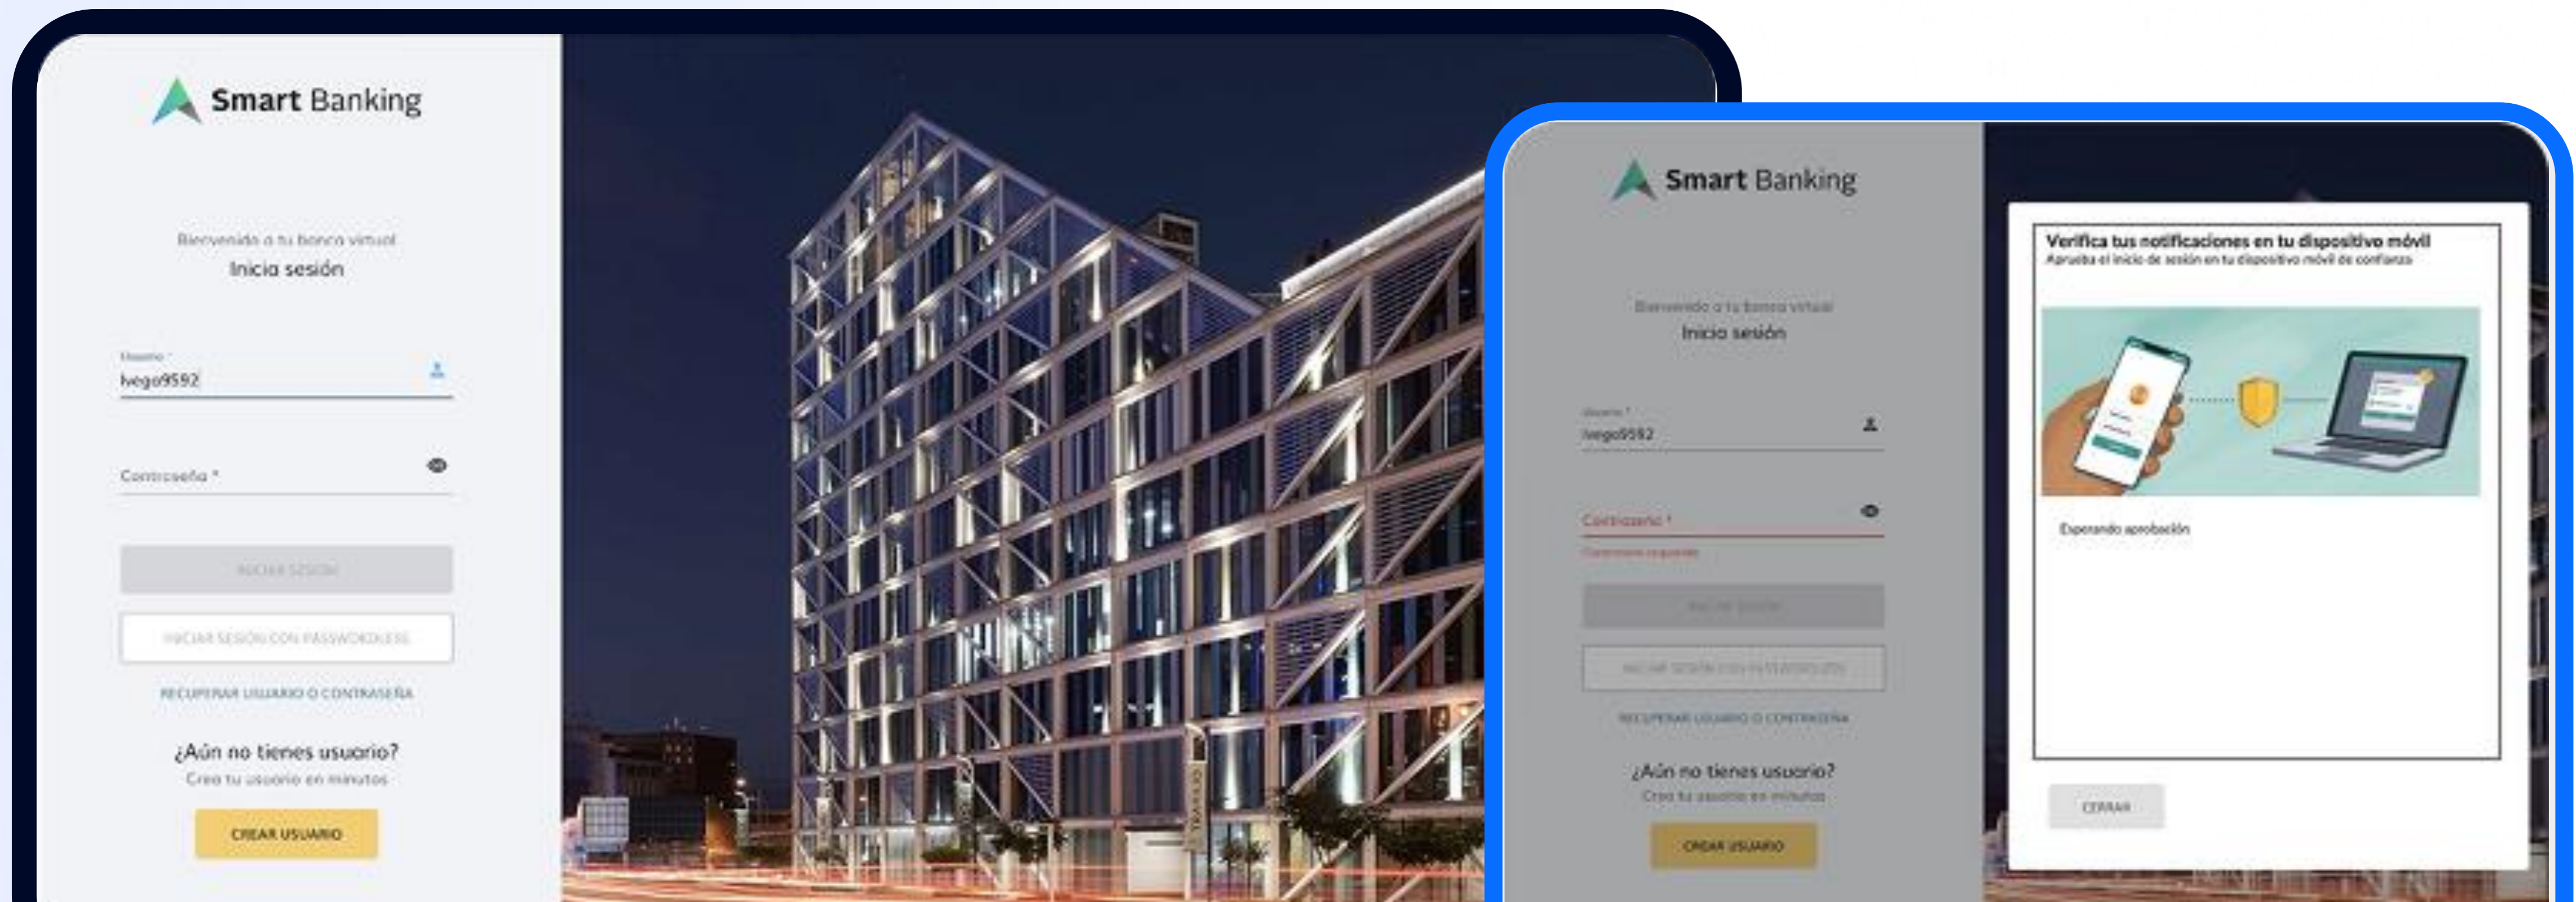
Smart Banking

Bienvenido a tu banca virtual
Inicia sesión

Usuario *
lvega9592

Contraseña *

INICIAR SESIÓN

INICIAR SESIÓN CON PASSWORDLESS

RECUPERAR USUARIO O CONTRASEÑA

¿Aún no tienes usuario?
Crea tu usuario en minutos

CREAR USUARIO

Smart Banking

Bienvenido a tu banca virtual
Inicia sesión

Usuario *
lvega9592

Contraseña *
Contraseña requerida

INICIAR SESIÓN

INICIAR SESIÓN CON PASSWORDLESS

RECUPERAR USUARIO O CONTRASEÑA

¿Aún no tienes usuario?
Crea tu usuario en minutos

CREAR USUARIO

Verifica tus notificaciones en tu dispositivo móvil
Aprueba el inicio de sesión en tu dispositivo móvil de confianza

Esperando aprobación

CERRAR